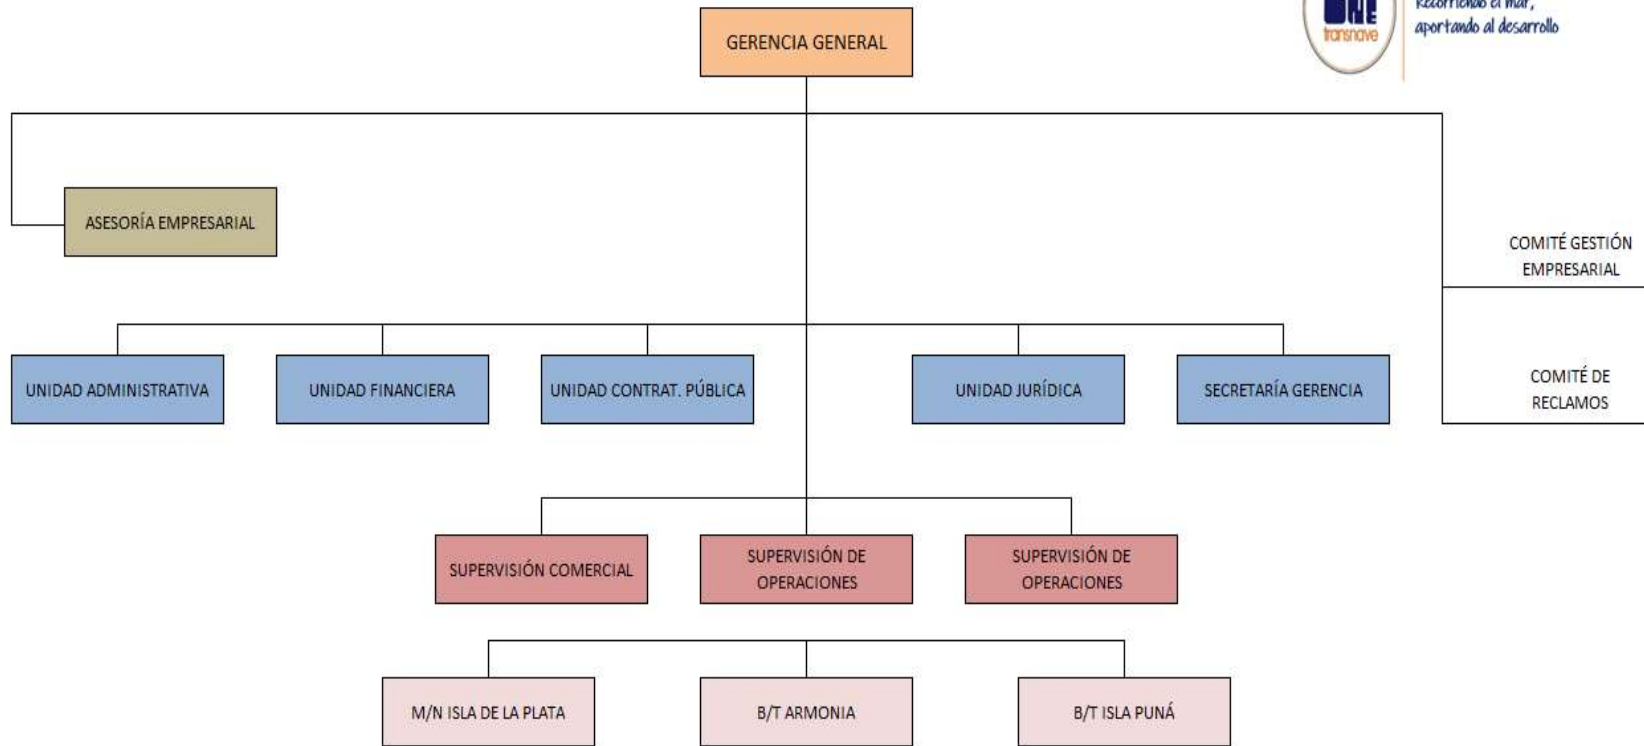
transnave

Recorriendo el mar, aportando al desarrollo

GERENCIA GENERAL

ASESORÍA EMPRESARIAL

COMITÉ GESTIÓN EMPRESARIAL

COMITÉ DE RECLAMOS

UNIDAD ADMINISTRATIVA

UNIDAD FINANCIERA

UNIDAD CONTRAT. PÚBLICA

UNIDAD JURÍDICA

SECRETARÍA GERENCIA

SUPERVISIÓN COMERCIAL

SUPERVISIÓN DE OPERACIONES

SUPERVISIÓN DE OPERACIONES

M/N ISLA DE LA PLATA

B/T ARMONIA

B/T ISLA PUNÁ